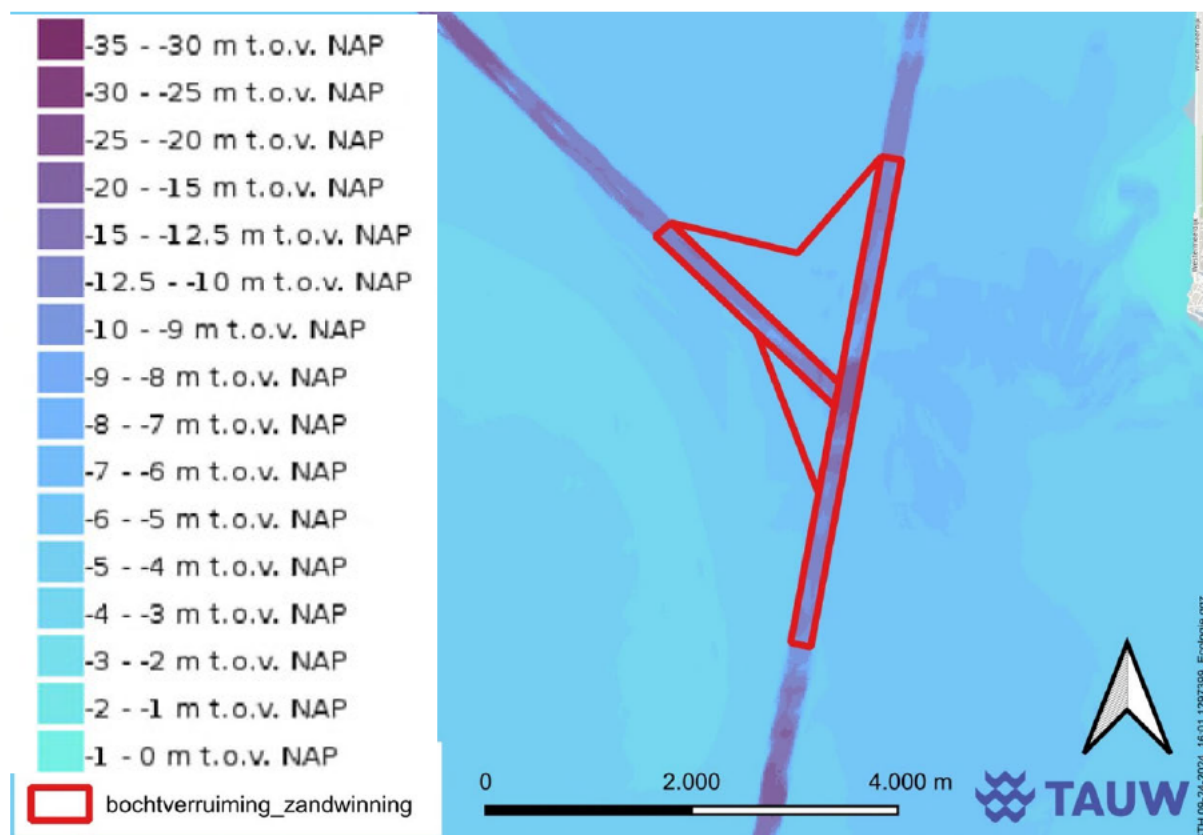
-35 - -30 m t.o.v. NAP
-30 - -25 m t.o.v. NAP
-25 - -20 m t.o.v. NAP
-20 - -15 m t.o.v. NAP
-15 - -12.5 m t.o.v. NAP
-12.5 - -10 m t.o.v. NAP
-10 - -9 m t.o.v. NAP
-9 - -8 m t.o.v. NAP
-8 - -7 m t.o.v. NAP
-7 - -6 m t.o.v. NAP
-6 - -5 m t.o.v. NAP
-5 - -4 m t.o.v. NAP
-4 - -3 m t.o.v. NAP
-3 - -2 m t.o.v. NAP
-2 - -1 m t.o.v. NAP
-1 - 0 m t.o.v. NAP
bochtverruiming_zandwinning

0
2.000
4.000 m

TAUW

09-24-2024 16:01 1297399 Ecologie.qgz